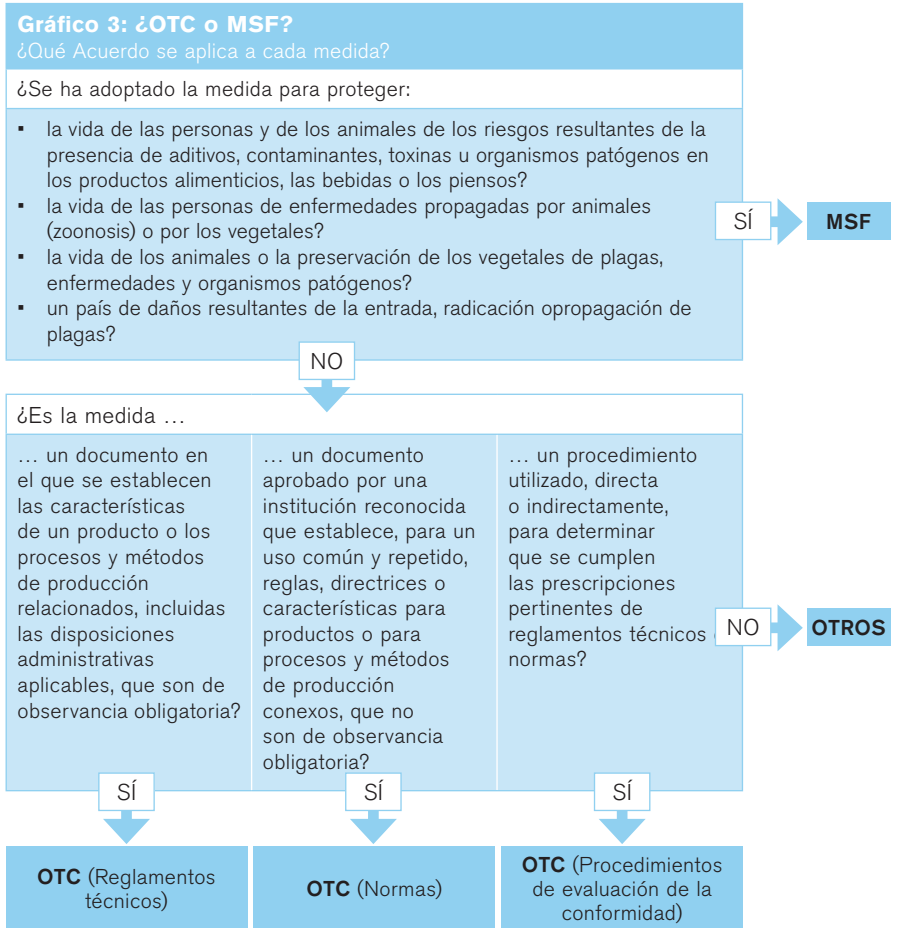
Gráfico 3: ¿OTC o MSF?
¿Qué Acuerdo se aplica a cada medida?

¿Se ha adoptado la medida para proteger:

- la vida de las personas y de los animales de los riesgos resultantes de la presencia de aditivos, contaminantes, toxinas u organismos patógenos en los productos alimenticios, las bebidas o los piensos?
- la vida de las personas de enfermedades propagadas por animales (zoonosis) o por los vegetales?
- la vida de los animales o la preservación de los vegetales de plagas, enfermedades y organismos patógenos?
- un país de daños resultantes de la entrada, radicación opropagación de plagas?

SÍ

MSF

NO

¿Es la medida …

… un documento en el que se establecen las características de un producto o los procesos y métodos de producción relacionados, incluidas las disposiciones administrativas aplicables, que son de observancia obligatoria?

… un documento aprobado por una institución reconocida que establece, para un uso común y repetido, reglas, directrices o características para productos o para procesos y métodos de producción conexos, que no son de observancia obligatoria?

… un procedimiento utilizado, directa o indirectamente, para determinar que se cumplen las prescripciones pertinentes de reglamentos técnicos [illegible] normas?

NO

OTROS

SÍ

SÍ

SÍ

OTC (Reglamentos técnicos)

OTC (Normas)

OTC (Procedimientos de evaluación de la conformidad)